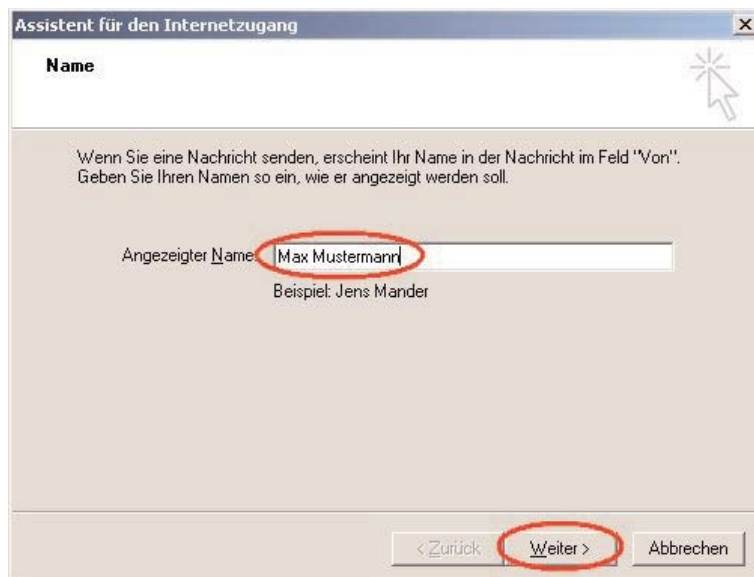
Assistent für den Internetzugang

Name

Wenn Sie eine Nachricht senden, erscheint Ihr Name in der Nachricht im Feld "Von". Geben Sie Ihren Namen so ein, wie er angezeigt werden soll.

Angezeigter Name: Max Mustermann

Beispiel: Jens Mander

< Zurück
Weiter >
Abbrechen